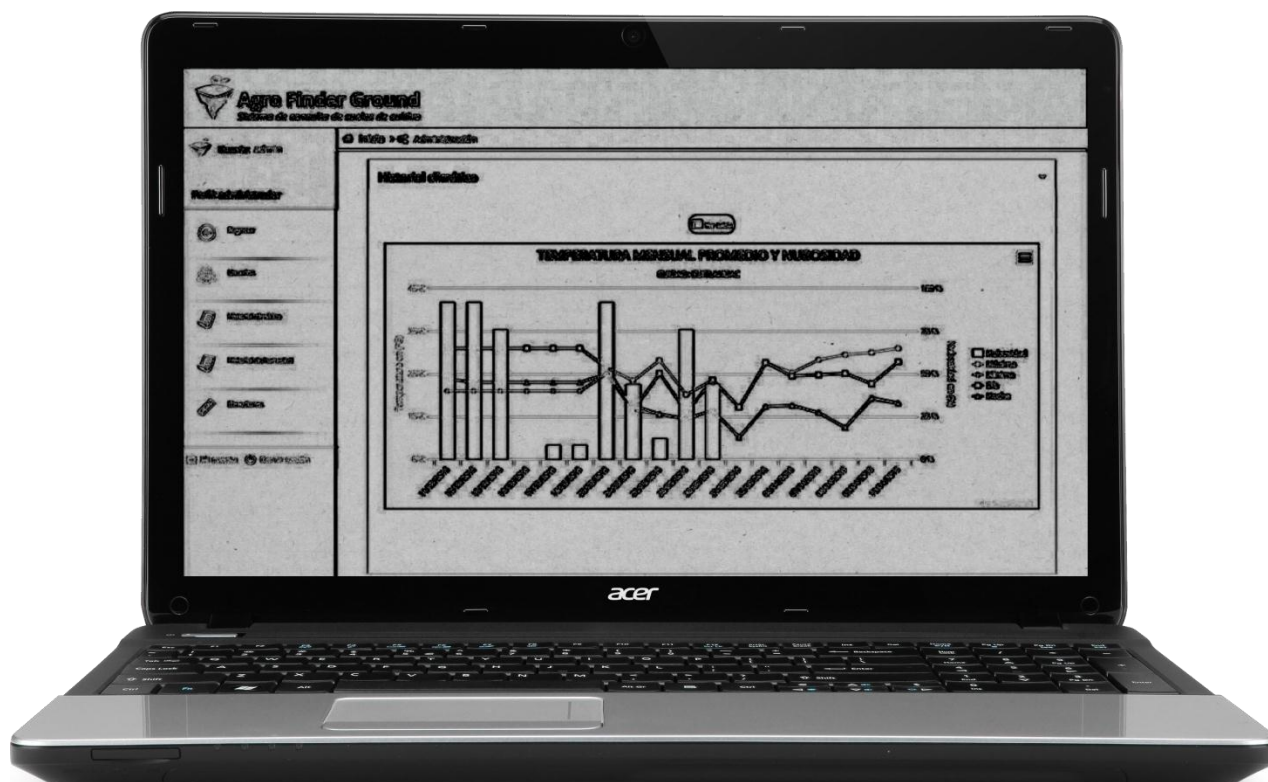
Agro Finder Ground
Sistema de consulta de suelos de cultivo

Inicio > Administración

Perfil administrador

Historial climático

Ocultar

TEMPERATURA MENSUAL PROMEDIO Y HUMEDAD

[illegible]

Humedad
Mínima
Máxima
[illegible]
Media

acer